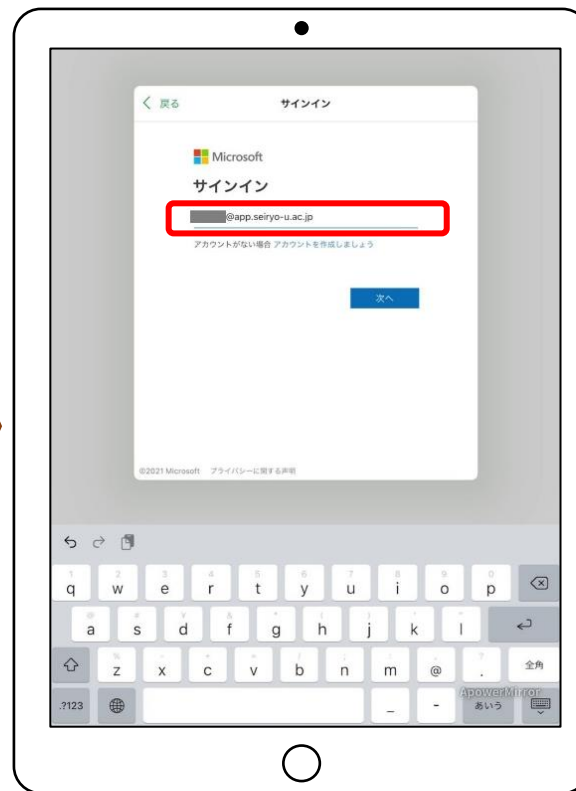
< 戻る

サインイン

Microsoft

サインイン

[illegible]@app.seiryo-u.ac.jp

アカウントがない場合 アカウントを作成しましょう

次へ

©2021 Microsoft プライバシーに関する声明

1 q 2 w 3 e 4 r 5 t 6 y 7 u 8 i 9 o 0 p

a s d f g h j k l

z x c v b n m @ .

全角

.?123

_ -

あいう

ApowerMirror